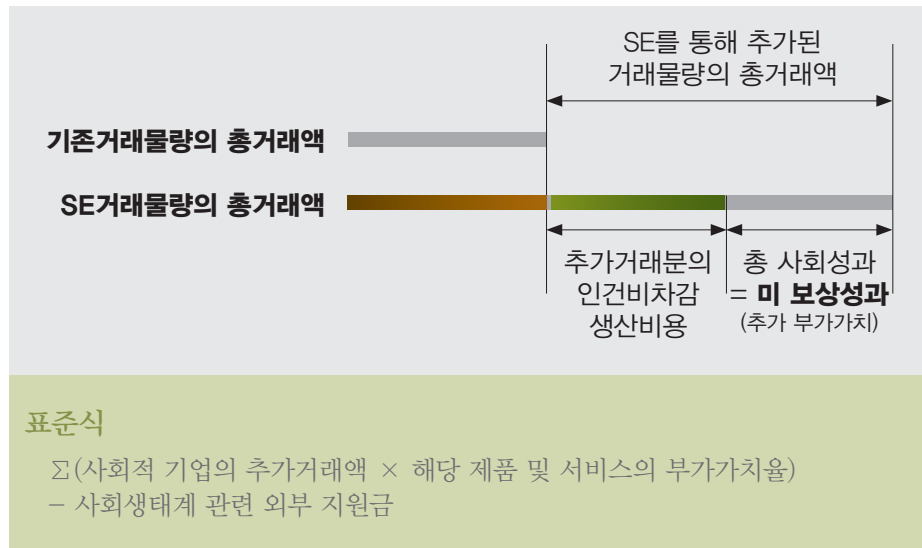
SE를 통해 추가된 거래물량의 총거래액

기존거래물량의 총거래액

SE거래물량의 총거래액

추가거래분의 인건비차감 생산비용

총 사회성과 = **미 보상성과** (추가 부가가치)

표준식

Σ(사회적 기업의 추가거래액 × 해당 제품 및 서비스의 부가가치율)
− 사회생태계 관련 외부 지원금